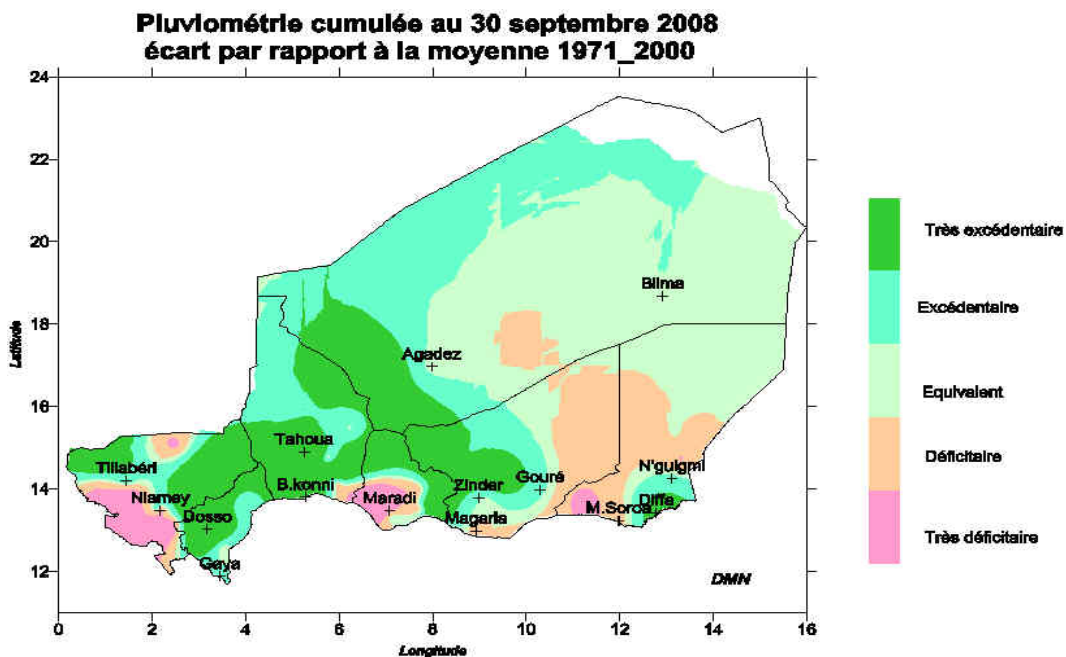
Pluviométrie cumulée au 30 septembre 2008
écart par rapport à la moyenne 1971_2000

24
22
20
18
16
14
12
Latitude

0
2
4
6
8
10
12
14
16
Longitude

Bilma
Agadez
Tahoua
Tillabéri
Niamey
Dosso
B.konni
Maradi
Zinder
Gouré
N'guigmi
Diffa
M.Sorca
Magaria
Gaya

DMN

Très excédentaire
Excédentaire
Equivalent
Déficitaire
Très déficitaire